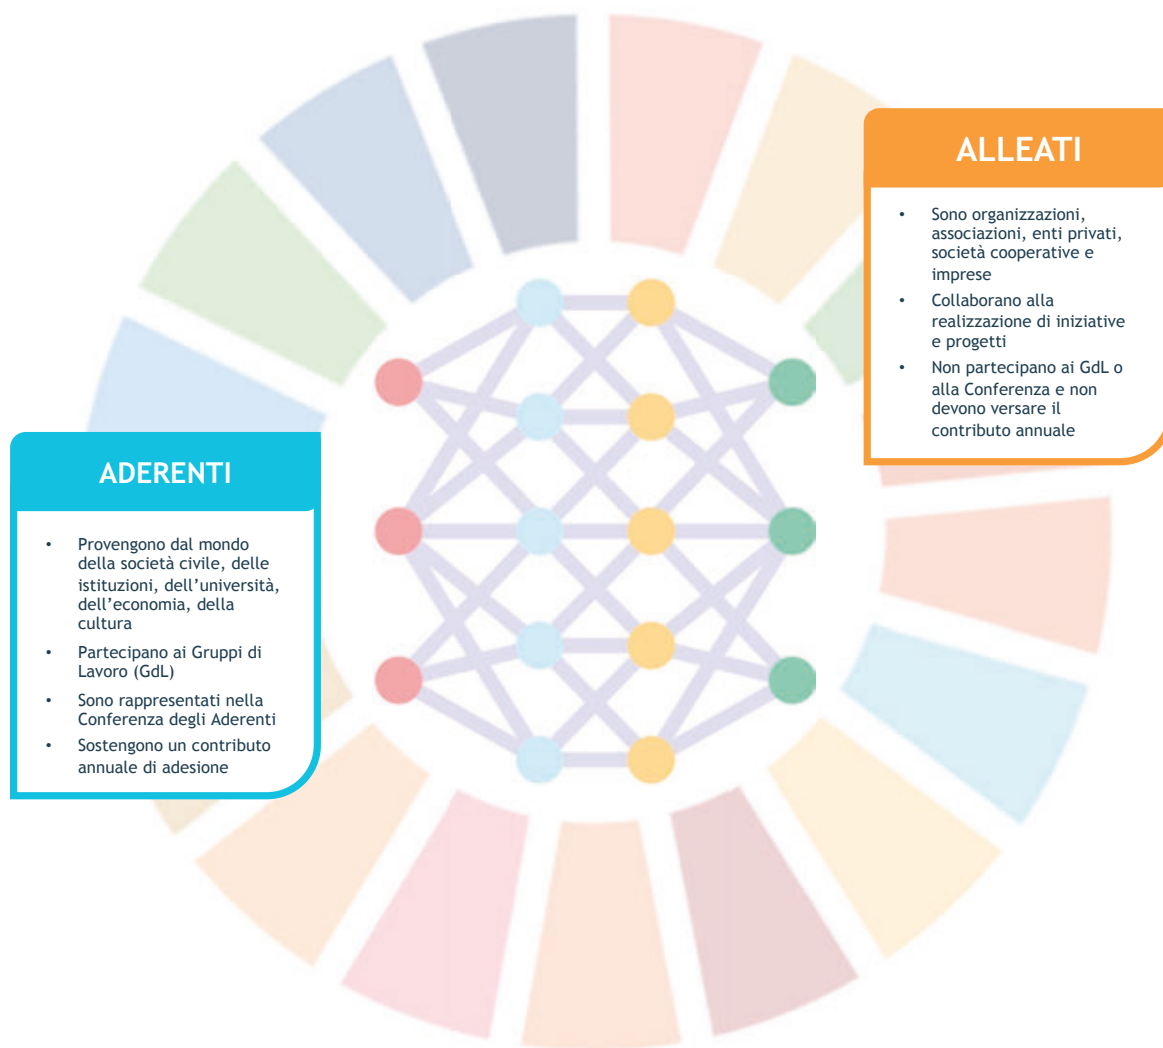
ALLEATI

- Sono organizzazioni, associazioni, enti privati, società cooperative e imprese
- Collaborano alla realizzazione di iniziative e progetti
- Non partecipano ai GdL o alla Conferenza e non devono versare il contributo annuale

ADERENTI

- Provengono dal mondo della società civile, delle istituzioni, dell'università, dell'economia, della cultura
- Partecipano ai Gruppi di Lavoro (GdL)
- Sono rappresentati nella Conferenza degli Aderenti
- Sostengono un contributo annuale di adesione